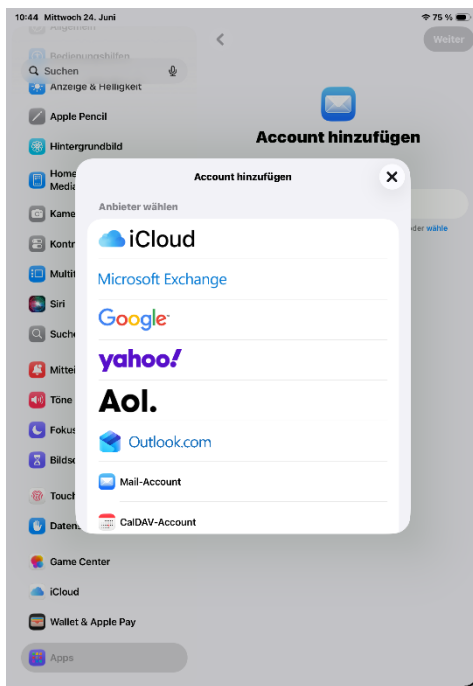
10:44 Mittwoch 24. Juni

75 %

Allgemein

Bedienungshilfen

Suchen

Anzeige & Helligkeit

Apple Pencil

Hintergrundbild

Home Media

Kame

Kontr

Multit

Siri

Suche

Mittei

Töne

Fokus

Bildsc

Touch

Daten

Game Center

iCloud

Wallet & Apple Pay

Apps

Weiter

Account hinzufügen

der wähle

Account hinzufügen

Anbieter wählen

iCloud

Microsoft Exchange

Google

yahoo!

Aol.

Outlook.com

Mail-Account

CalDAV-Account